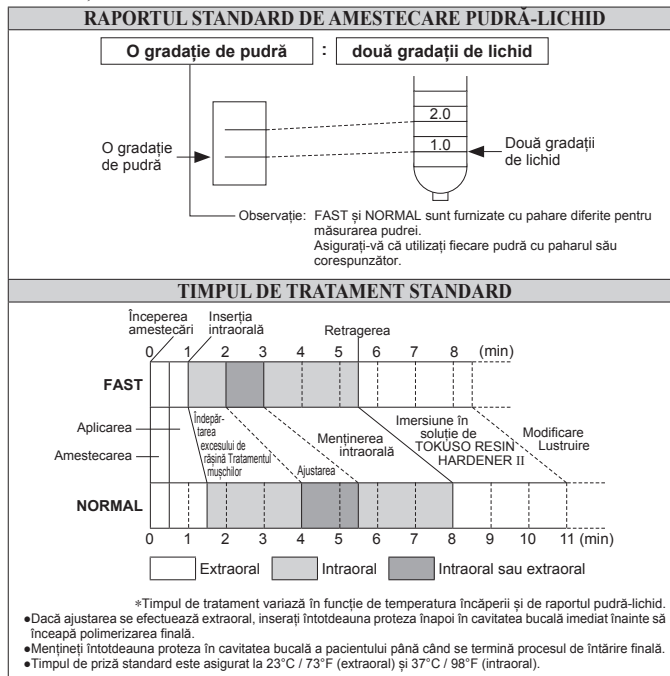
RAPORTUL STANDARD DE AMESTECARE PUDRĂ-LICHID

O gradație de pudră : două gradații de lichid

2.0
1.0

O gradație de pudră

Două gradații de lichid

Observație: FAST și NORMAL sunt furnizate cu pahare diferite pentru măsurarea pudrei. Asigurați-vă că utilizați fiecare pudră cu paharul său corespunzător.

TIMPUL DE TRATAMENT STANDARD

Începerea amestecării
Inserția intraorală
Retragerea

0 1 2 3 4 5 6 7 8 (min)

FAST

Aplicarea
Amestecarea

Îndepărtarea excesului de rășină Tratamentul mușchilor
Ajustarea
Menținerea intraorală
Imersiune în soluție de TOKUSO RESIN HARDENER II
Modificare Lustruire

NORMAL

0 1 2 3 4 5 6 7 8 9 10 11 (min)

Extraoral
Intraoral
Intraoral sau extraoral

*Timpul de tratament variază în funcție de temperatura încăperii și de raportul pudră-lichid.
●Dacă ajustarea se efectuează extraoral, inserați întotdeauna proteza înapoi în cavitatea bucală imediat înainte să înceapă polimerizarea finală.
●Mențineți întotdeauna proteza în cavitatea bucală a pacientului până când se termină procesul de întărire finală.
●Timpul de priză standard este asigurat la 23°C / 73°F (extraoral) și 37°C / 98°F (intraoral).